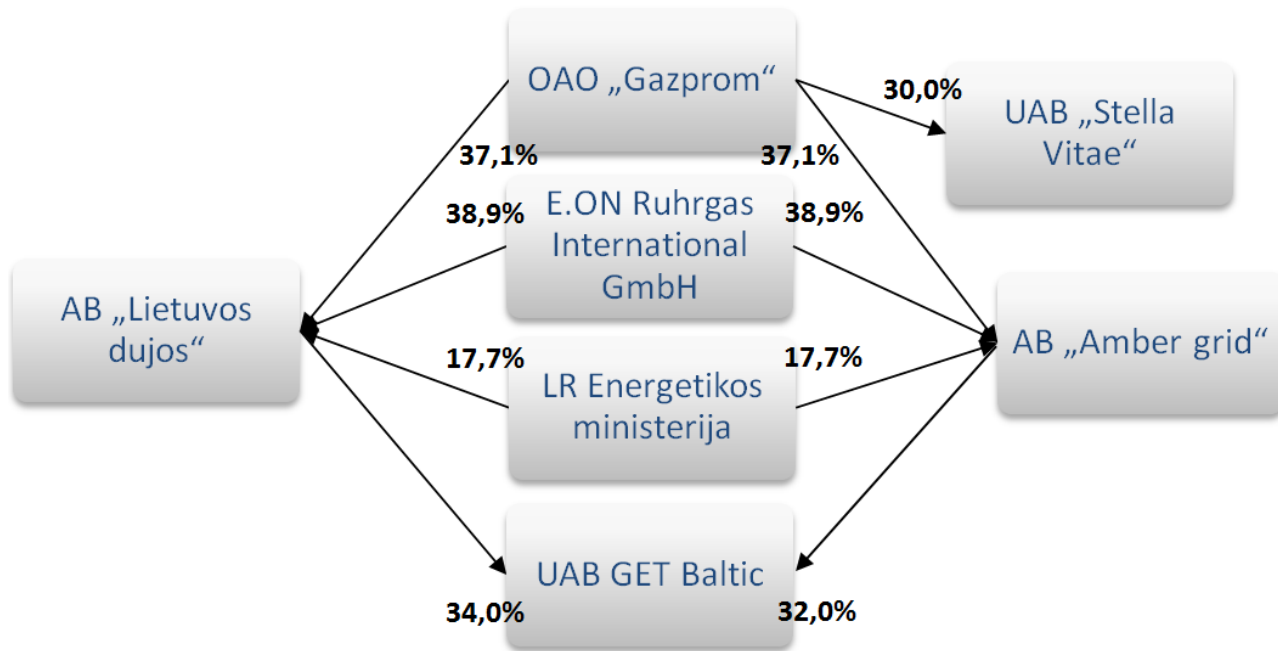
OAO „Gazprom“

30,0%

UAB „Stella Vitae“

37,1%

37,1%

38,9%

E.ON Ruhrgas International GmbH

38,9%

AB „Lietuvos dujos“

AB „Amber grid“

17,7%

LR Energetikos ministerija

17,7%

UAB GET Baltic

34,0%

32,0%